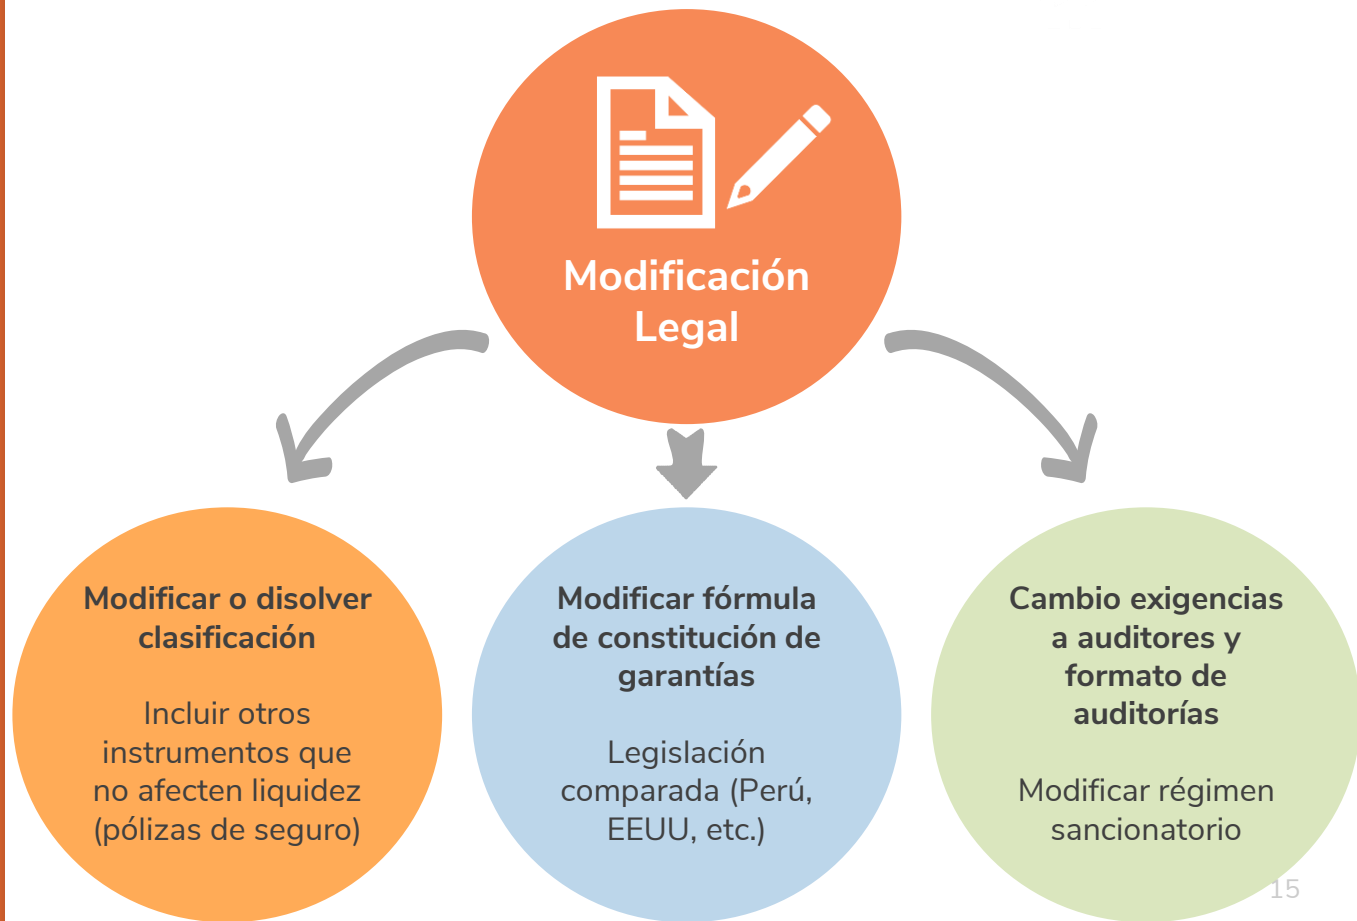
Modificación Legal

Modificar o disolver clasificación

Incluir otros instrumentos que no afecten liquidez (pólizas de seguro)

Modificar fórmula de constitución de garantías

Legislación comparada (Perú, EEUU, etc.)

Cambio exigencias a auditores y formato de auditorías

Modificar régimen sancionatorio

15